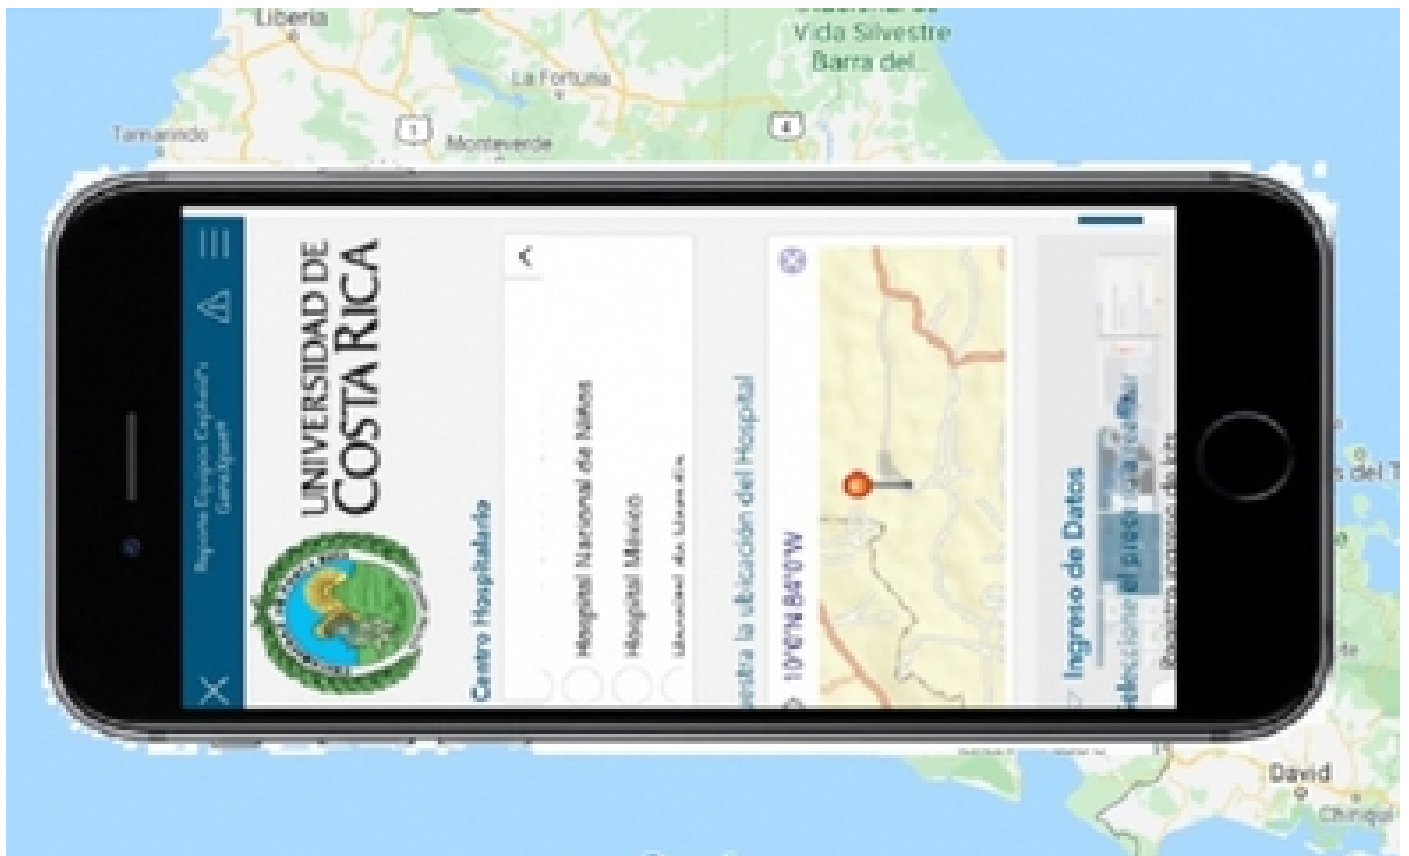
Liberia
Vida Silvestre
Barra del...
La Fortuna
Tamarindo
1
Montverde
4

Reporte Equipo Capturador Gerente
UNIVERSIDAD DE
COSTA RICA
Centro Hospitalario
Hospital Nacional de Niños
Hospital México
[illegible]
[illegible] la ubicación del Hospital
10°6'N 84°0'W
Ingreso de Datos
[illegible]

del T
David
Chiriquí